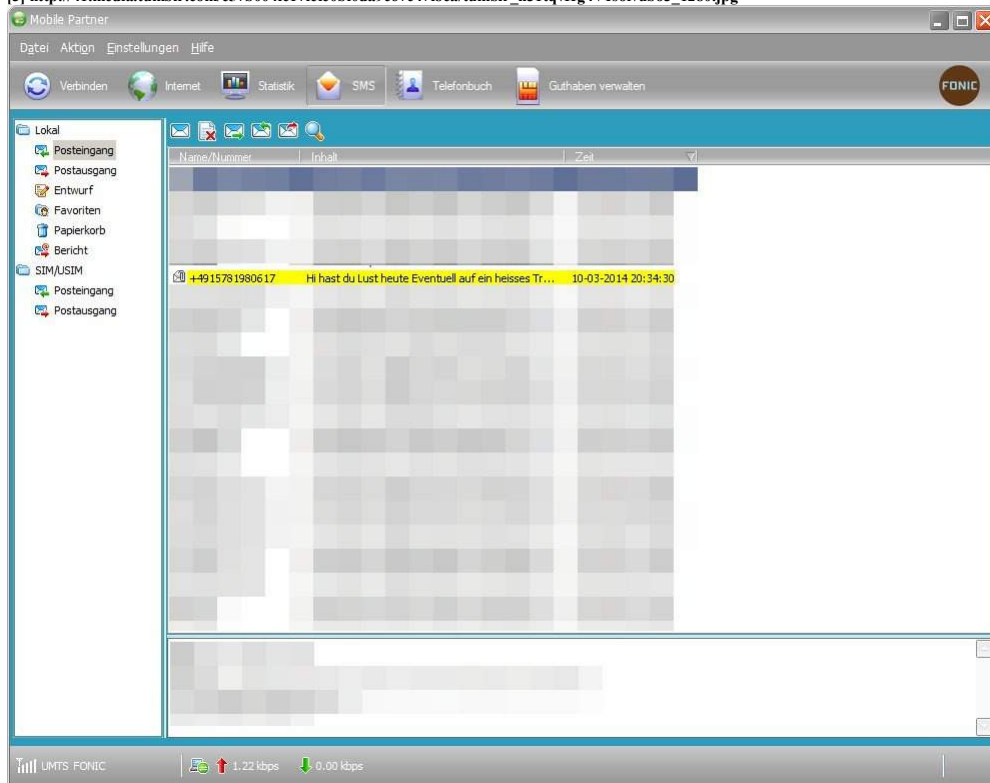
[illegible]

Mobile Partner

Datei Aktion Einstellungen Hilfe

Verbinden Internet Statistik SMS Telefonbuch Guthaben verwalten

FONIC

Lokal
Posteingang
Postausgang
Entwurf
Favoriten
Papierkorb
Bericht
SIM/USIM
Posteingang
Postausgang

| Name/Nummer | Inhalt | Zeit |
|---|---|---|
| +4915781980617 | Hi hast du Lust heute Eventuell auf ein heisses Tr... | 10-03-2014 20:34:30 |

UMTS FONIC 1.22 kbps 0.00 kbps